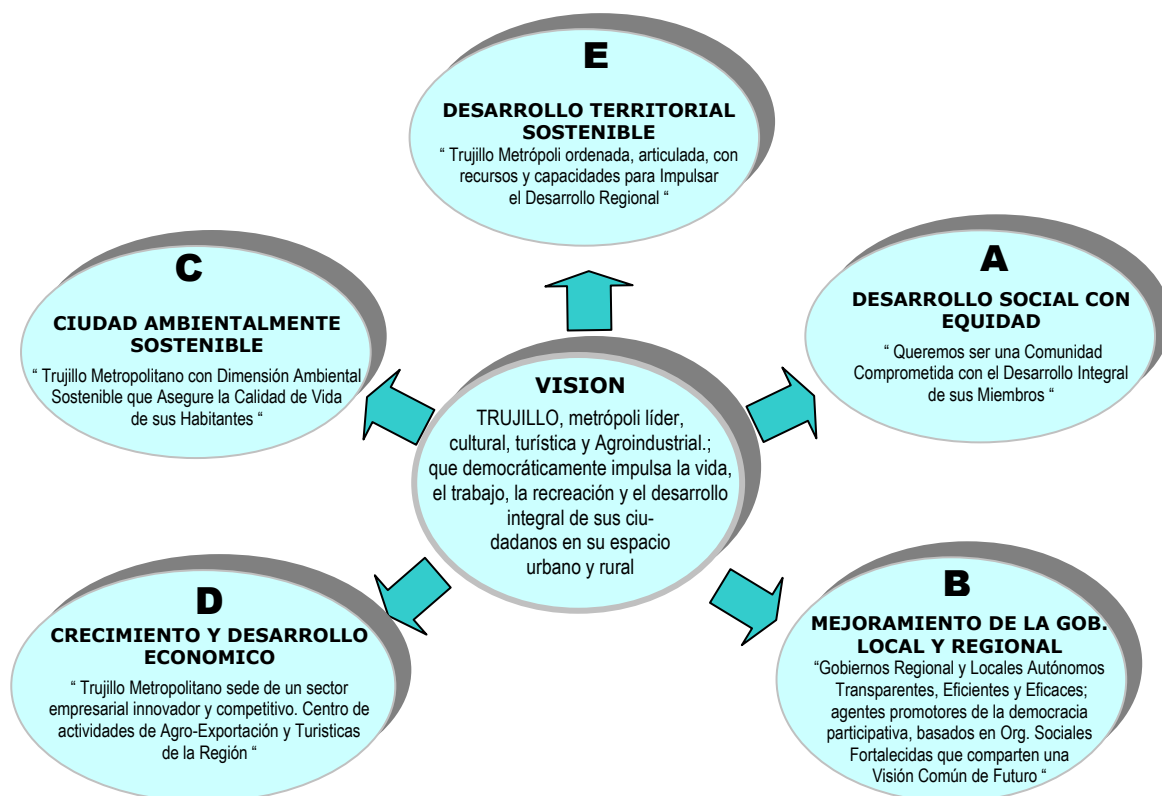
E

DESARROLLO TERRITORIAL SOSTENIBLE

" Trujillo Metrópoli ordenada, articulada, con recursos y capacidades para Impulsar el Desarrollo Regional "

C

CIUDAD AMBIENTALMENTE SOSTENIBLE

" Trujillo Metropolitano con Dimensión Ambiental Sostenible que Asegure la Calidad de Vida de sus Habitantes "

A

DESARROLLO SOCIAL CON EQUIDAD

" Queremos ser una Comunidad Comprometida con el Desarrollo Integral de sus Miembros "

VISION

TRUJILLO, metrópoli líder, cultural, turística y Agroindustrial.; que democráticamente impulsa la vida, el trabajo, la recreación y el desarrollo integral de sus ciudadanos en su espacio urbano y rural

D

CRECIMIENTO Y DESARROLLO ECONOMICO

" Trujillo Metropolitano sede de un sector empresarial innovador y competitivo. Centro de actividades de Agro-Exportación y Turisticas de la Región "

B

MEJORAMIENTO DE LA GOB. LOCAL Y REGIONAL

"Gobiernos Regional y Locales Autónomos Transparentes, Eficientes y Eficaces; agentes promotores de la democracia participativa, basados en Org. Sociales Fortalecidas que comparten una Visión Común de Futuro "